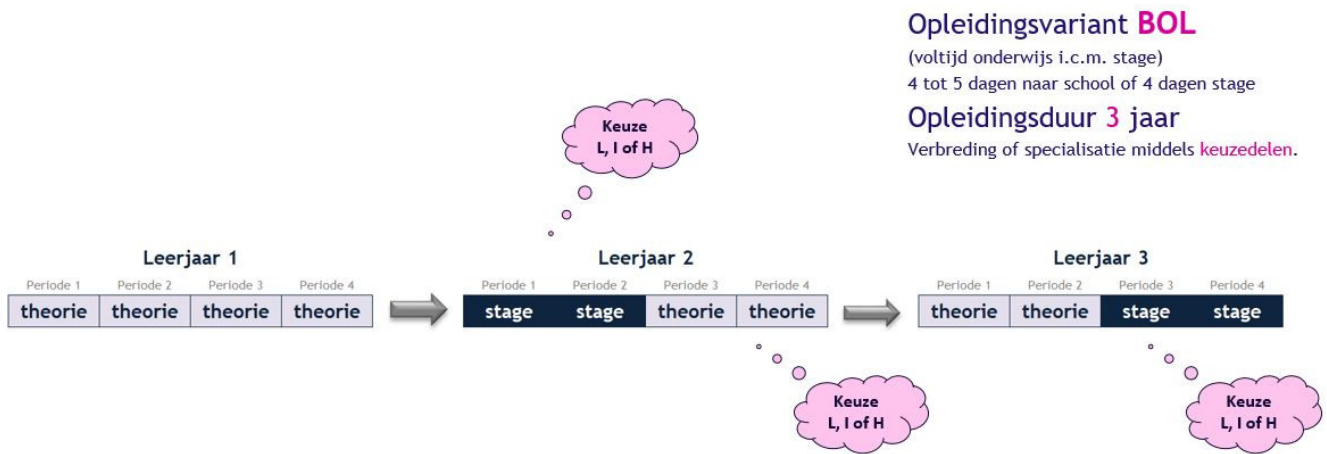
Opleidingsvariant BOL
(voltijd onderwijs i.c.m. stage)
4 tot 5 dagen naar school of 4 dagen stage

Opleidingsduur 3 jaar
Verbreding of specialisatie middels keuzedelen.

Keuze
L, I of H

Leerjaar 1

| Periode 1 | Periode 2 | Periode 3 | Periode 4 |
|---|---|---|---|
| theorie | theorie | theorie | theorie |

Leerjaar 2

| Periode 1 | Periode 2 | Periode 3 | Periode 4 |
|---|---|---|---|
| stage | stage | theorie | theorie |

Keuze
L, I of H

Leerjaar 3

| Periode 1 | Periode 2 | Periode 3 | Periode 4 |
|---|---|---|---|
| theorie | theorie | stage | stage |

Keuze
L, I of H